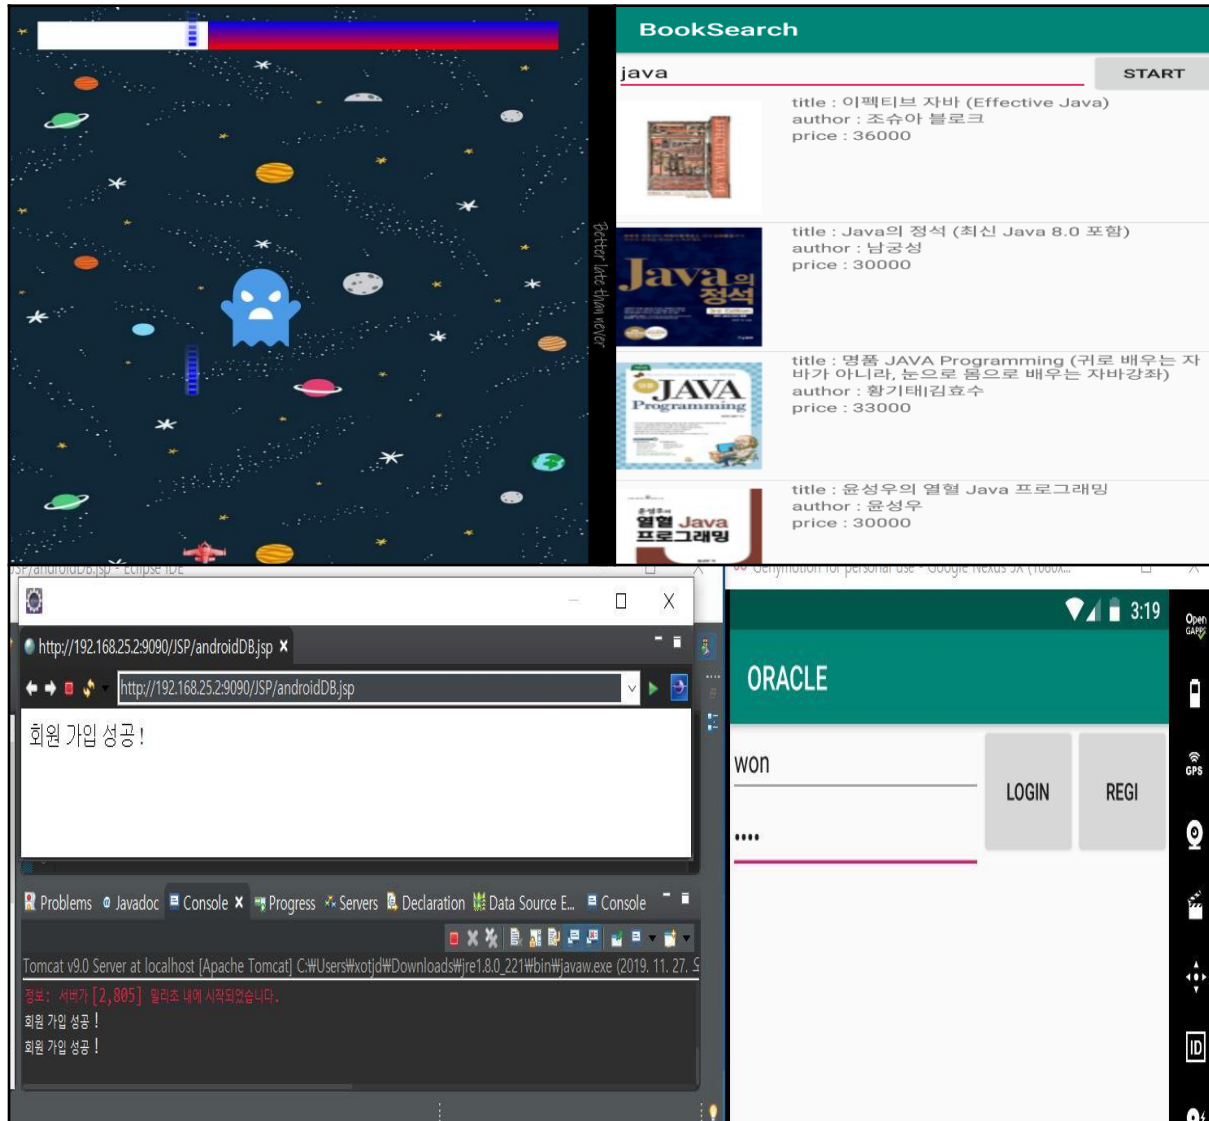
Better late than never

BookSearch

java

START

title : 이펙티브 자바 (Effective Java)
author : 조슈아 블로크
price : 36000

title : Java의 정석 (최신 Java 8.0 포함)
author : 남궁성
price : 30000

title : 명품 JAVA Programming (귀로 배우는 자바가 아니라, 눈으로 몸으로 배우는 자바강좌)
author : 황기태|김효수
price : 33000

title : 윤성우의 열혈 Java 프로그래밍
author : 윤성우
price : 30000

Java의 정석

JAVA Programming

윤성우의 열혈 Java 프로그래밍

SP/androidDB.jsp - Eclipse IDE

http://192.168.25.2:9090/JSP/androidDB.jsp

http://192.168.25.2:9090/JSP/androidDB.jsp

회원 가입 성공 !

Problems Javadoc Console Progress Servers Declaration Data Source E... Console

Tomcat v9.0 Server at localhost [Apache Tomcat] C:₩Users₩xotjd₩Downloads₩jre1.8.0_221₩bin₩javaw.exe (2019. 11. 27.

정보: 서버가 [2,805] 밀리초 내에 시작되었습니다.
회원 가입 성공 !
회원 가입 성공 !

Genymotion for personal use - Google Nexus 5X (1080x...

3:19

ORACLE

won

••••

LOGIN

REGI

Open GAPPS

GPS

ID